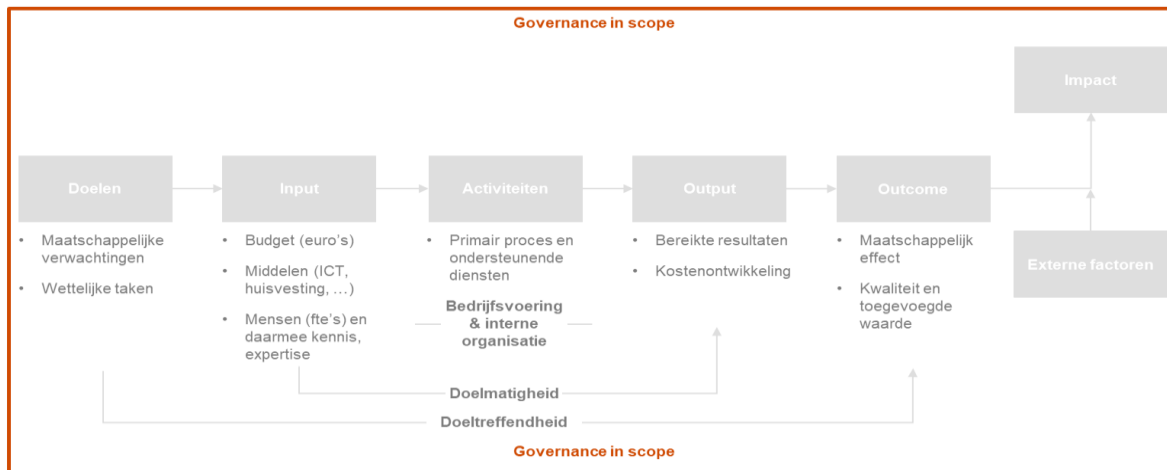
Governance in scope

Impact

Doelen

Input

Activiteiten

Output

Outcome

Externe factoren

• Maatschappelijke verwachtingen

• Wettelijke taken

• Budget (euro's)

• Middelen (ICT, huisvesting, …)

• Mensen (fte's) en daarmee kennis, expertise

• Primair proces en ondersteunende diensten

Bedrijfsvoering & interne organisatie

• Bereikte resultaten

• Kostenontwikkeling

• Maatschappelijk effect

• Kwaliteit en toegevoegde waarde

Doelmatigheid

Doeltreffendheid

Governance in scope